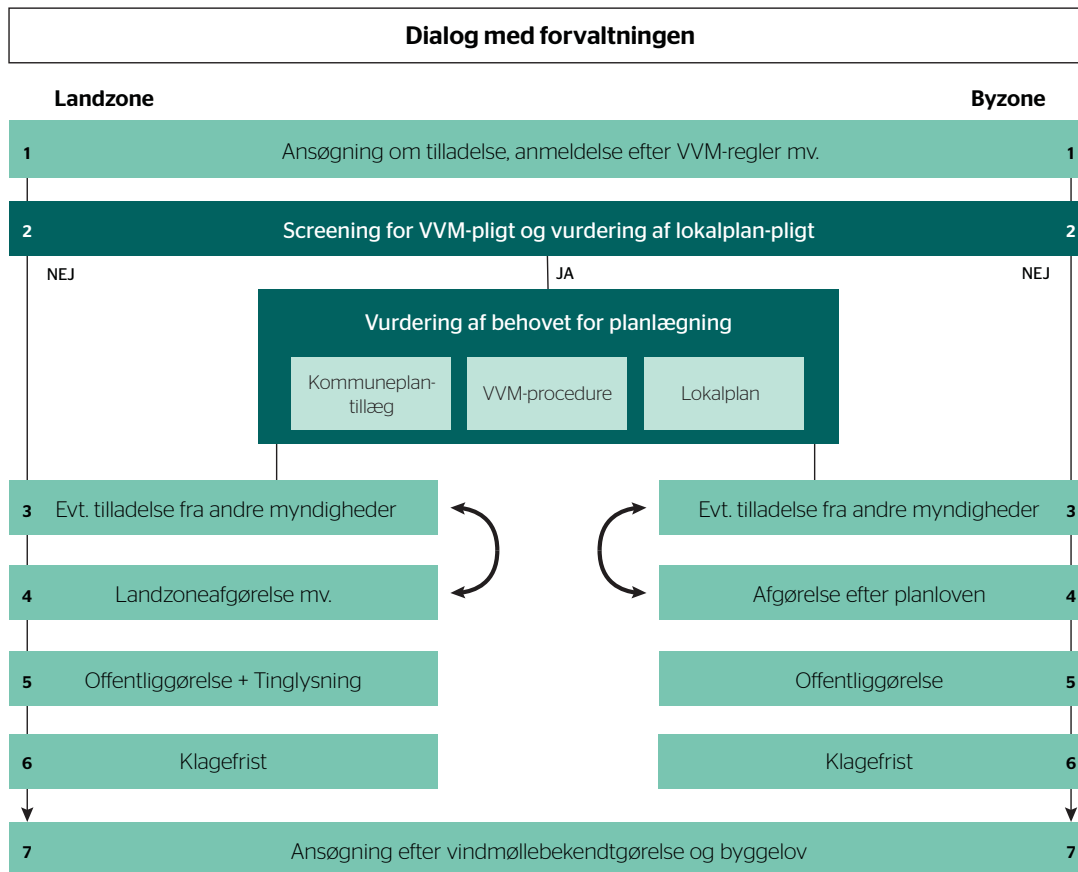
Dialog med forvaltningen

Landzone

Byzone

1 Ansøgning om tilladelse, anmeldelse efter VVM-regler mv. 1

2 Screening for VVM-pligt og vurdering af lokalplan-pligt 2

NEJ

JA

NEJ

Vurdering af behovet for planlægning

Kommuneplantillæg

VVM-procedure

Lokalplan

3 Evt. tilladelse fra andre myndigheder

Evt. tilladelse fra andre myndigheder 3

4 Landzoneafgørelse mv.

Afgørelse efter planloven 4

5 Offentliggørelse + Tinglysning

Offentliggørelse 5

6 Klagefrist

Klagefrist 6

7 Ansøgning efter vindmøllebekendtgørelse og byggelov 7